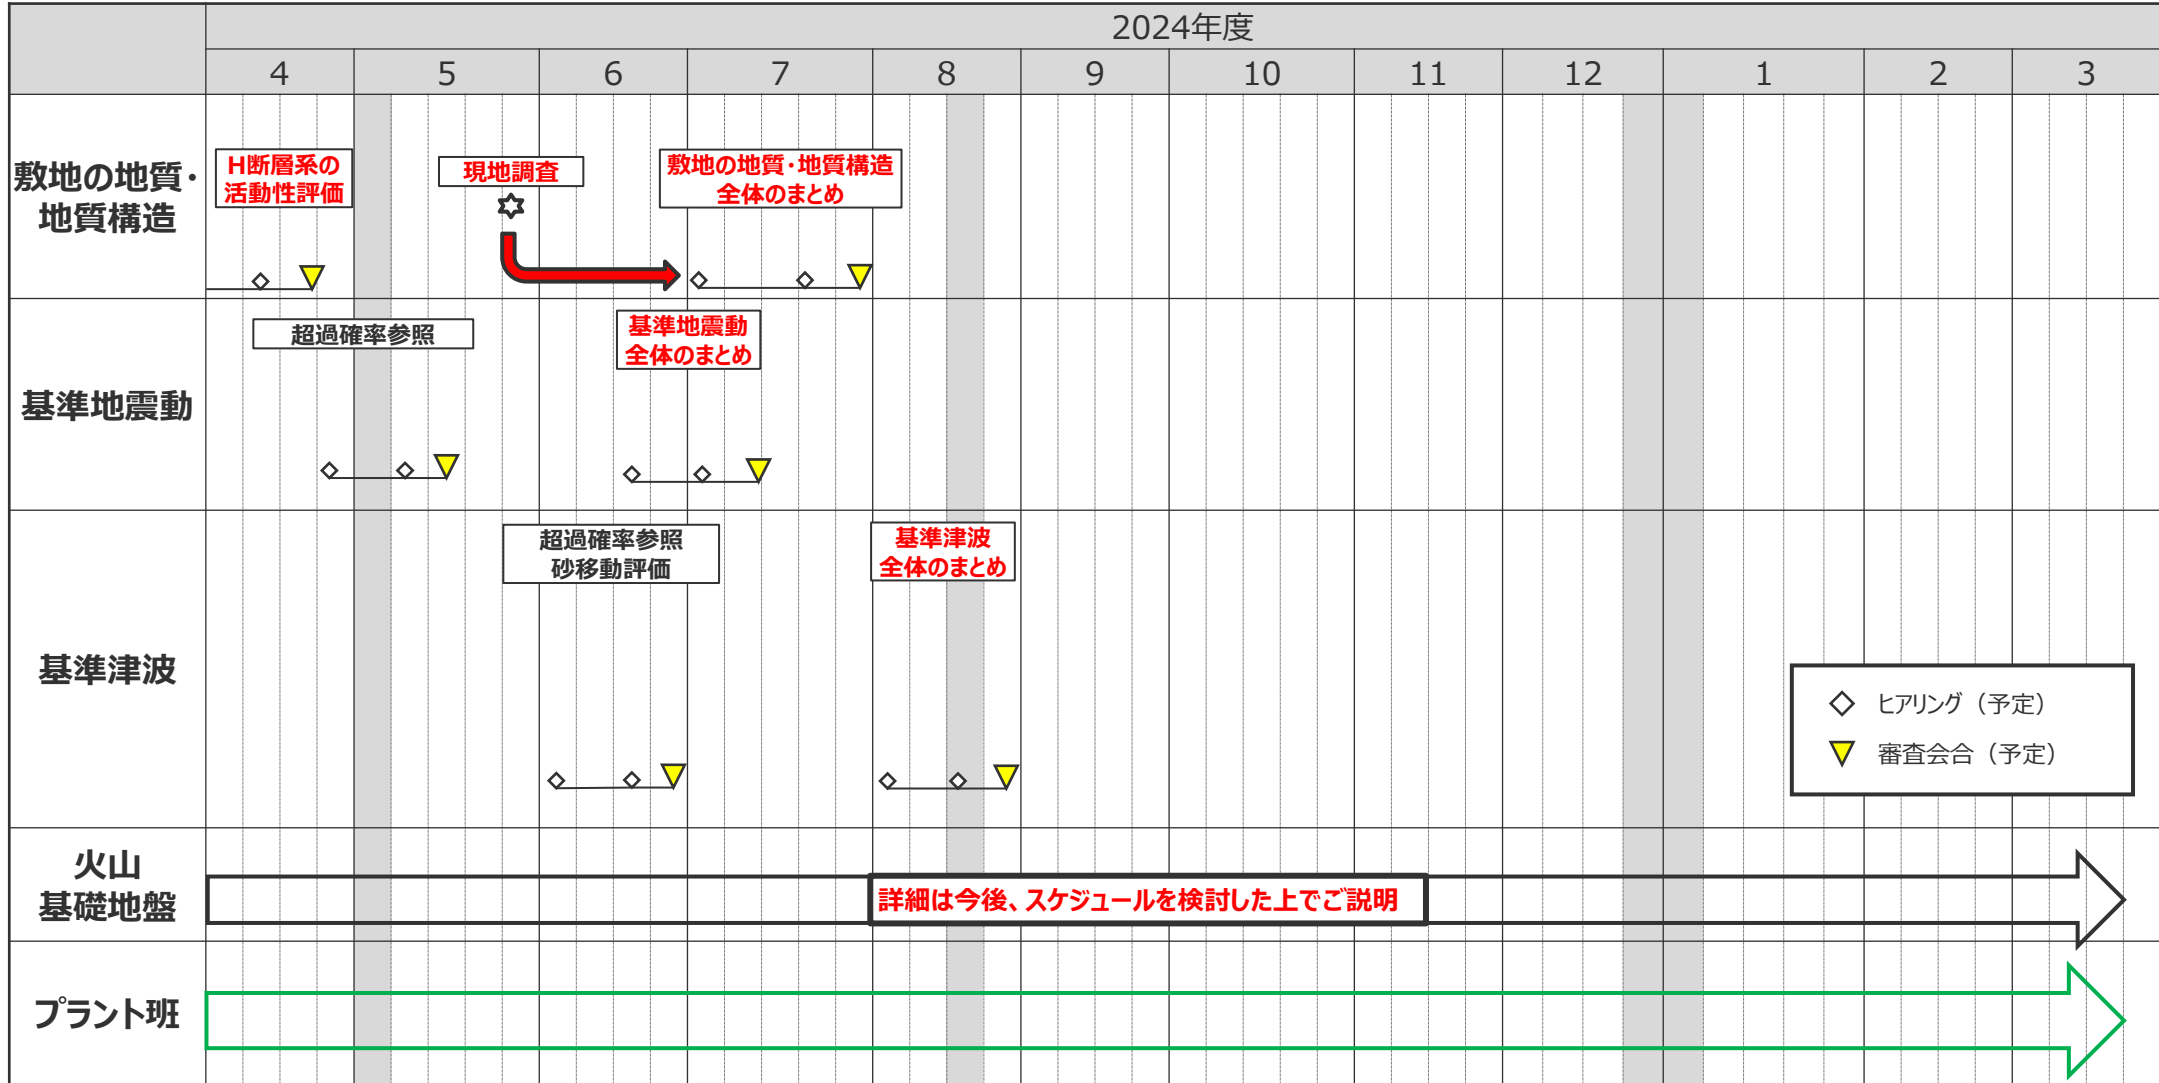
| | 2024年度 | | | | | | | | | | | |
|---|---|---|---|---|---|---|---|---|---|---|---|---|
| | 4 | 5 | 6 | 7 | 8 | 9 | 10 | 11 | 12 | 1 | 2 | 3 |
| 敷地の地質・地質構造 | H断層系の活動性評価 | 現地調査 | | 敷地の地質・地質構造全体のまとめ | | | | | | | | |
| 基準地震動 | 超過確率参照 | | 基準地震動全体のまとめ | | | | | | | | | |
| 基準津波 | | | 超過確率参照 砂移動評価 | | 基準津波全体のまとめ | | | | | | | |
| 火山 基礎地盤 | 詳細は今後、スケジュールを検討した上でご説明 | | | | | | | | | | | |
| プラント班 | | | | | | | | | | | | |

◇ ヒアリング（予定）
▽ 審査会合（予定）